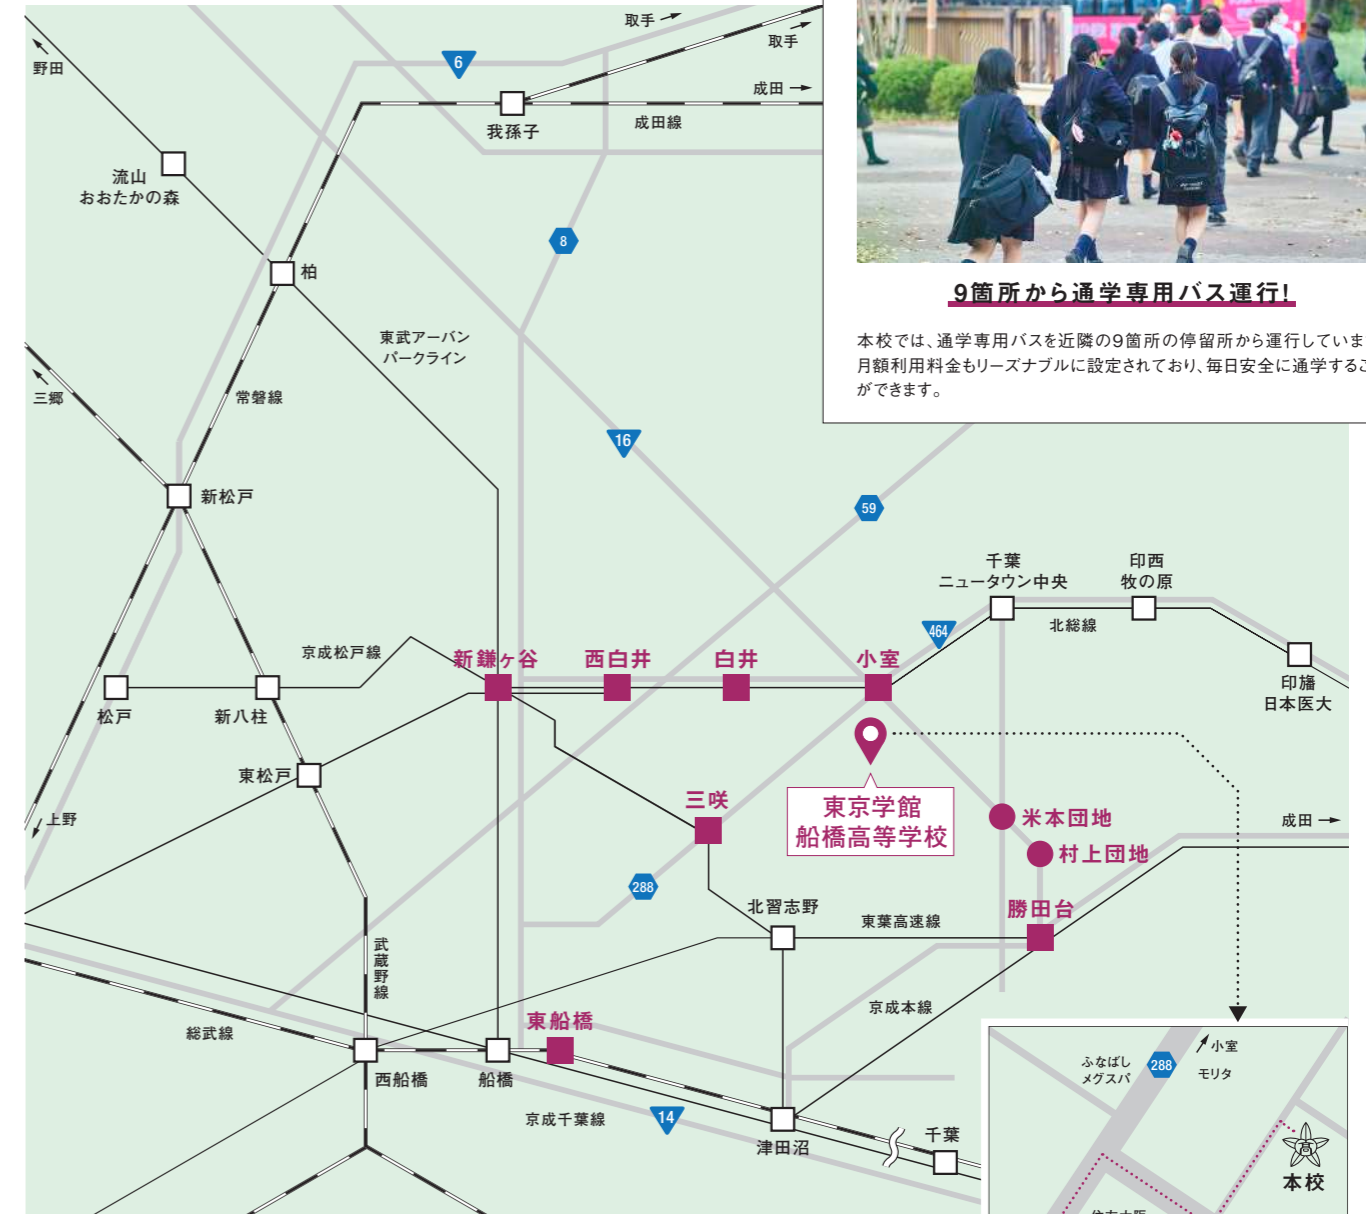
9箇所から通学専用バス運行!

本校では、通学専用バスを近隣の9箇所の停留所から運行していま
月額利用料金もリーズナブルに設定されており、毎日安全に通学するこ
ができます。

取手
取手
野田
成田
6
我孫子
成田線
流山
おおたかの森
8
柏
東武アーバン
パークライン
三郷
常磐線
16
新松戸
59
千葉
ニュータウン中央
印西
牧の原
464
北総線
京成松戸線
新鎌ヶ谷
西白井
白井
小室
印旛
日本医大
松戸
新八柱
東松戸
三咲
東京学館
船橋高等学校
米本団地
成田
上野
村上団地
288
北習志野
勝田台
東葉高速線
武蔵野線
京成本線
総武線
東船橋
西船橋
船橋
京成千葉線
14
津田沼
千葉
ふなばし
メグスパ
288
小室
モリタ
本校